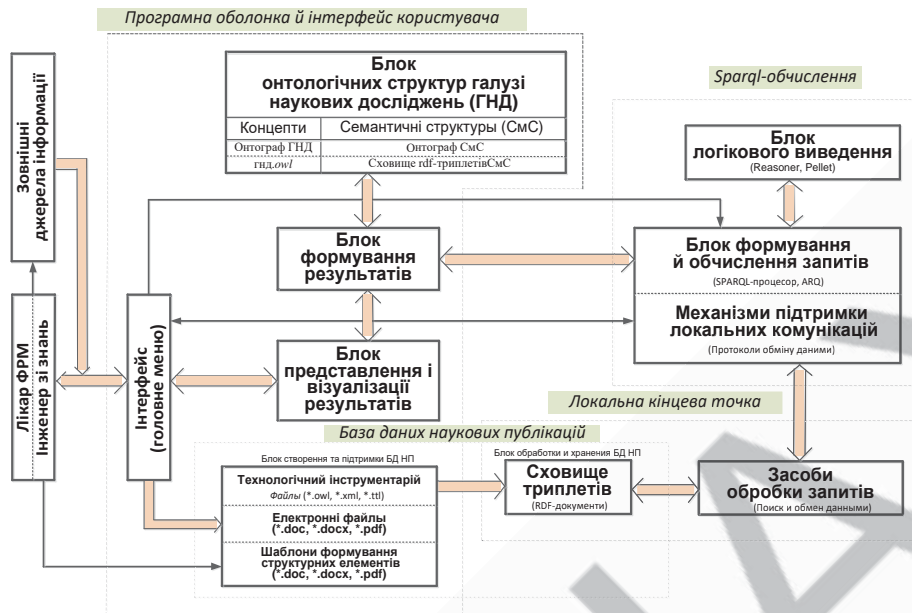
Програмна оболонка й інтерфейс користувача

Зовнішні джерела інформації

Блок онтологічних структур галузі наукових досліджень (ГНД)

| Концепти | Семантичні структури (СмС) |
|---|---|
| Онтограф ГНД | Онтограф СмС |
| гнд.owl | Сховище rdf-триплетівСмС |

Sparql-обчислення

Блок логікового виведення
(Reasoner, Pellet)

Блок формування результатів

Блок формування й обчислення запитів
(SPARQL-процесор, ARQ)

Механізми підтримки локальних комунікацій
(Протоколи обміну даними)

Лікар ФРМ
Інженер зі знань

Інтерфейс (головне меню)

Блок представлення і візуалізації результатів

Локальна кінцева точка

База даних наукових публікацій

Блок створення та підтримки БД НП

Технологічний інструментарій
Файли (*.owl, *.xml, *.ttl)

Електронні файлы (*.doc, *.docx, *.pdf)

Шаблони формування структурних елементів (*.doc, *.docx, *.pdf)

Блок обработки и хранения БД НП

Сховище триплетів
(RDF-документи)

Засоби обробки запитів
(Поиск и обмен данными)